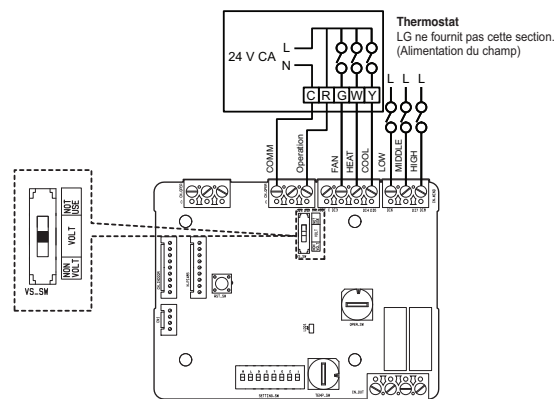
Thermostat
LG ne fournit pas cette section.
(Alimentation du champ)

24 V CA
L
N
C R G W Y

L L L

COMM
Operation
FAN
HEAT
COOL
LOW
MIDDLE
HIGH

NOT USE
VOLT
NON VOLT
VS_SW

RST_SW
OPER_SW
SETTING_SW
TEMP_SW